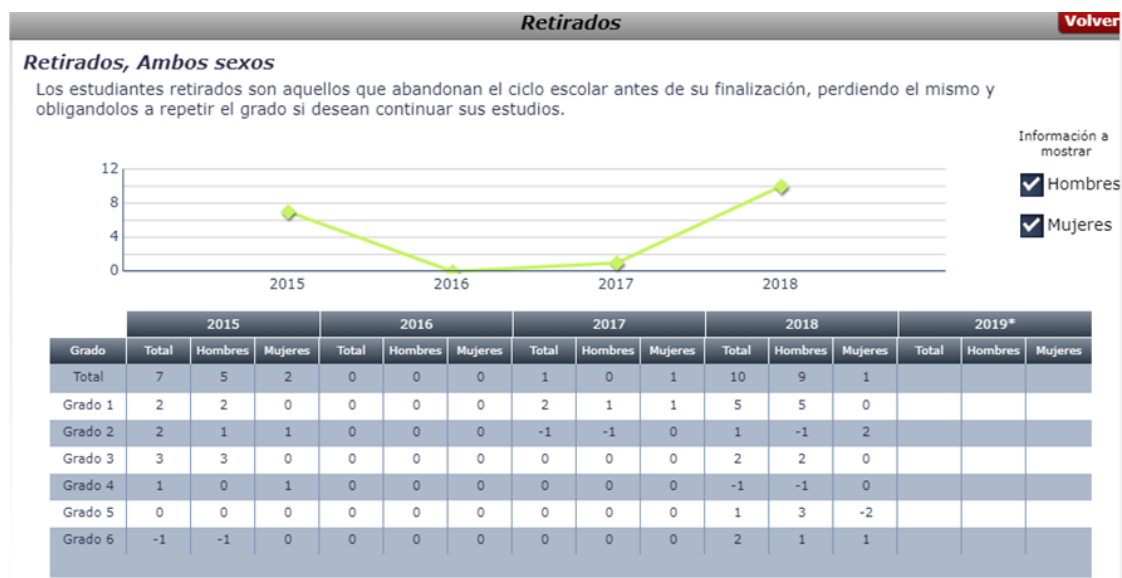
Retirados

Volver

Retirados, Ambos sexos

Los estudiantes retirados son aquellos que abandonan el ciclo escolar antes de su finalización, perdiendo el mismo y obligandolos a repetir el grado si desean continuar sus estudios.

Información a mostrar

Hombres

Mujeres

12
8
4
0

2015 2016 2017 2018

| Grado | 2015 Total | 2015 Hombres | 2015 Mujeres | 2016 Total | 2016 Hombres | 2016 Mujeres | 2017 Total | 2017 Hombres | 2017 Mujeres | 2018 Total | 2018 Hombres | 2018 Mujeres | 2019* Total | 2019* Hombres | 2019* Mujeres |
|---|---|---|---|---|---|---|---|---|---|---|---|---|---|---|---|
| Total | 7 | 5 | 2 | 0 | 0 | 0 | 1 | 0 | 1 | 10 | 9 | 1 | | | |
| Grado 1 | 2 | 2 | 0 | 0 | 0 | 0 | 2 | 1 | 1 | 5 | 5 | 0 | | | |
| Grado 2 | 2 | 1 | 1 | 0 | 0 | 0 | -1 | -1 | 0 | 1 | -1 | 2 | | | |
| Grado 3 | 3 | 3 | 0 | 0 | 0 | 0 | 0 | 0 | 0 | 2 | 2 | 0 | | | |
| Grado 4 | 1 | 0 | 1 | 0 | 0 | 0 | 0 | 0 | 0 | -1 | -1 | 0 | | | |
| Grado 5 | 0 | 0 | 0 | 0 | 0 | 0 | 0 | 0 | 0 | 1 | 3 | -2 | | | |
| Grado 6 | -1 | -1 | 0 | 0 | 0 | 0 | 0 | 0 | 0 | 2 | 1 | 1 | | | |